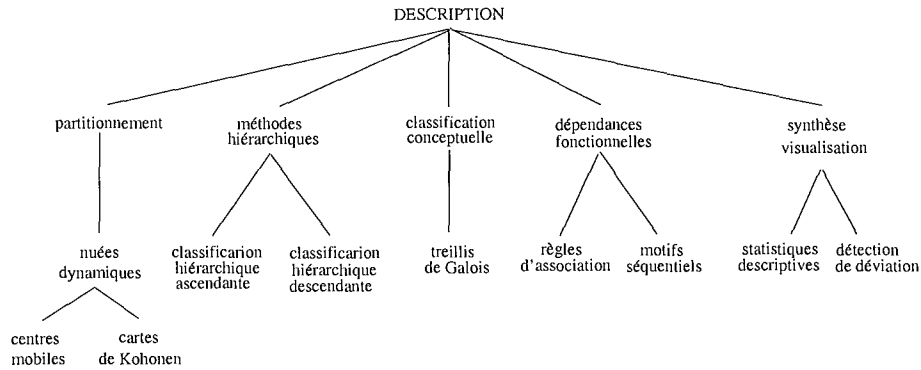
DESCRIPTION

partitionnement

méthodes hiérarchiques

classification conceptuelle

dépendances fonctionnelles

synthèse visualisation

nuées dynamiques

centres mobiles

cartes de Kohonen

classificarion hiérarchique ascendante

classificarion hiérarchique descendante

treillis de Galois

règles d'association

motifs séquentiels

statistiques descriptives

détection de déviation